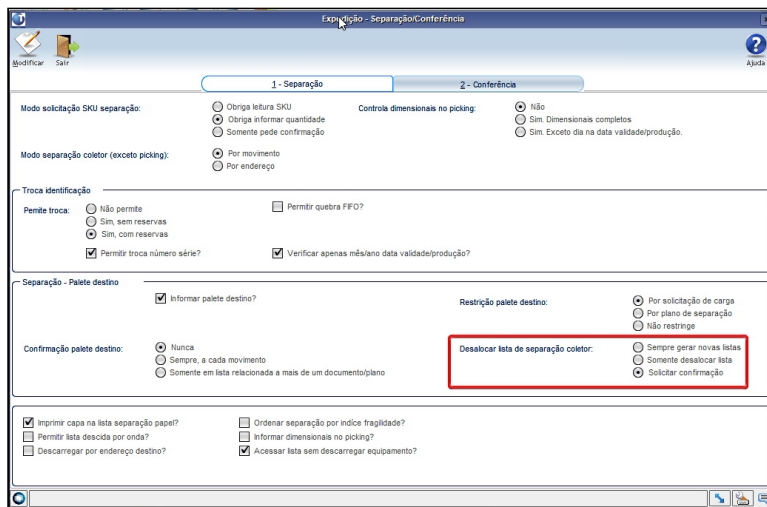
Expedição - Separação/Conferência

Modificar Sair

Ajuda

1 - Separação
2 - Conferência

Modo solicitação SKU separação:
Obriga leitura SKU
Obriga informar quantidade
Somente pede confirmação

Controla dimensionais no picking:
Não
Sim. Dimensionais completos
Sim. Exceto dia na data validade/produção.

Modo separação coletor (exceto picking):
Por movimento
Por endereço

Troca identificação

Pemite troca:
Não permite
Sim, sem reservas
Sim, com reservas

Permitir quebra FIFO?

Permitir troca número série?
Verificar apenas mês/ano data validade/produção?

Separação - Palete destino

Informar palete destino?

Restrição palete destino:
Por solicitação de carga
Por plano de separação
Não restringe

Confirmação palete destino:
Nunca
Sempre, a cada movimento
Somente em lista relacionada a mais de um documento/plano

Desalocar lista de separação coletor:
Sempre gerar novas listas
Somente desalocar lista
Solicitar confirmação

Imprimir capa na lista separação papel?
Permitir lista descida por onda?
Descarregar por endereço destino?
Ordenar separação por índice fragilidade?
Informar dimensionais no picking?
Acessar lista sem descarregar equipamento?